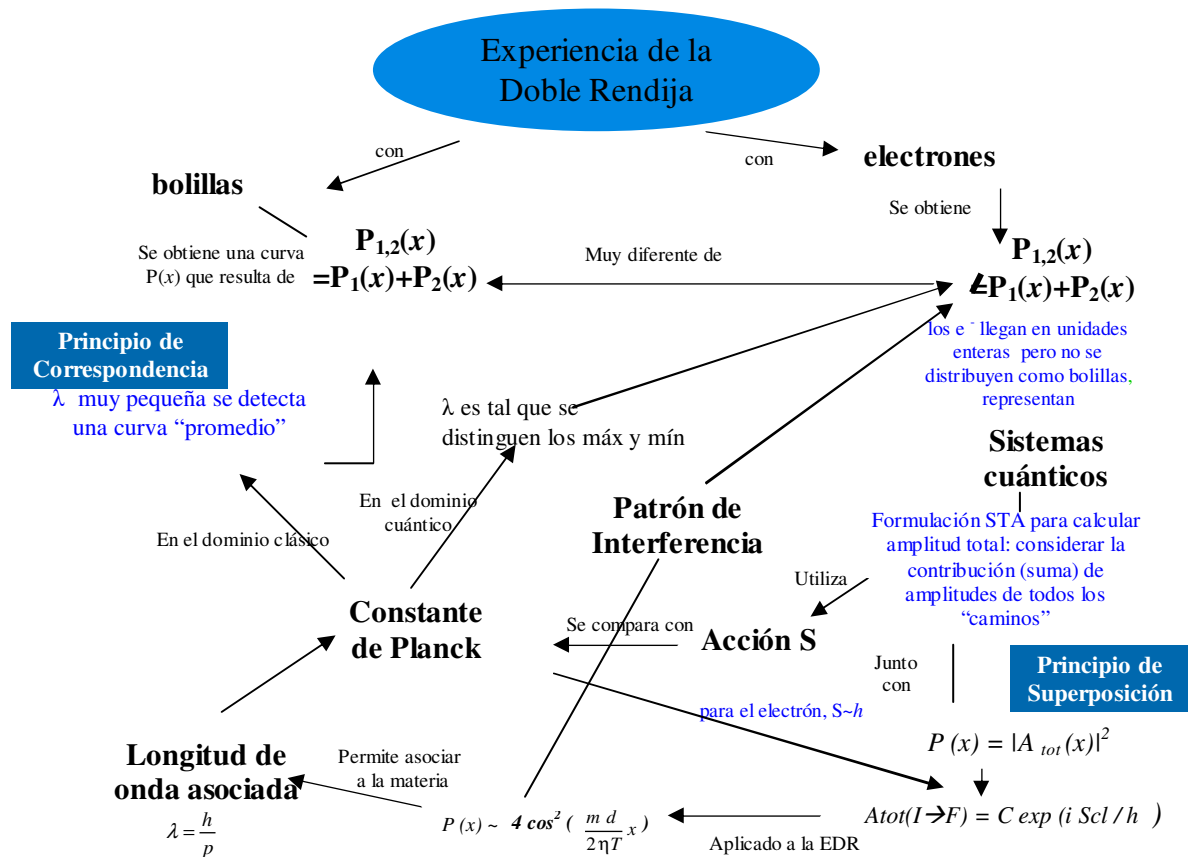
Experiencia de la Doble Rendija

con

bolillas

con

electrones

Se obtiene

Se obtiene una curva P($x$) que resulta de

$\mathbf{P_{1,2}(x)}$
$\mathbf{=P_1(x)+P_2(x)}$

Muy diferente de

$\mathbf{P_{1,2}(x)}$
$\mathbf{\neq P_1(x)+P_2(x)}$

los e⁻ llegan en unidades enteras pero no se distribuyen como bolillas, representan

Principio de Correspondencia

λ muy pequeña se detecta una curva “promedio”

λ es tal que se distinguen los máx y mín

Sistemas cuánticos

Formulación STA para calcular amplitud total: considerar la contribución (suma) de amplitudes de todos los “caminos”

En el dominio clásico

En el dominio cuántico

Patrón de Interferencia

Utiliza

Constante de Planck

Se compara con

Acción S

Junto con

Principio de Superposición

para el electrón, S~$h$

$P(x) = |A_{tot}(x)|^2$

Longitud de onda asociada

Permite asociar a la materia

$\lambda = \frac{h}{p}$

$P(x) \sim 4\cos^2\left(\frac{m\,d}{2\eta T}x\right)$

Aplicado a la EDR

$Atot(I \rightarrow F) = C\exp(i\,Scl/h)$